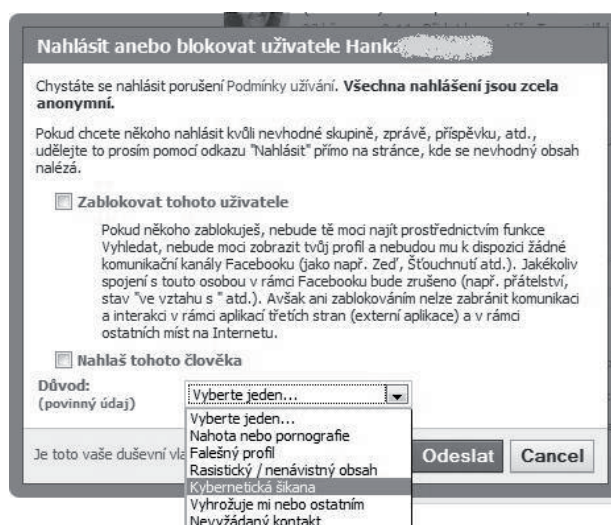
Nahlásit anebo blokovat uživatele Hanka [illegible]

Chystáte se nahlásit porušení Podmínky užívání. **Všechna nahlášení jsou zcela anonymní.**

Pokud chcete někoho nahlásit kvůli nevhodné skupině, zprávě, příspěvku, atd., udělejte to prosím pomocí odkazu "Nahlásit" přímo na stránce, kde se nevhodný obsah nalézá.

Zablokovat tohoto uživatele

Pokud někoho zablokuješ, nebude tě moci najít prostřednictvím funkce Vyhledat, nebude moci zobrazit tvůj profil a nebudou mu k dispozici žádné komunikační kanály Facebooku (jako např. Zeď, Šťouchnutí atd.). Jakékoliv spojení s touto osobou v rámci Facebooku bude zrušeno (např. přátelství, stav "ve vztahu s " atd.). Avšak ani zablokováním nelze zabránit komunikaci a interakci v rámci aplikací třetích stran (externí aplikace) a v rámci ostatních míst na Internetu.

Nahlaš tohoto člověka

Důvod:
(povinný údaj)

Vyberte jeden...

Vyberte jeden...
Nahota nebo pornografie
Falešný profil
Rasistický / nenávistný obsah
Kybernetická šikana
Vyhrožuje mi nebo ostatním
Nevyžádaný kontakt

Je toto vaše duševní vla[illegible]

Odeslat
Cancel